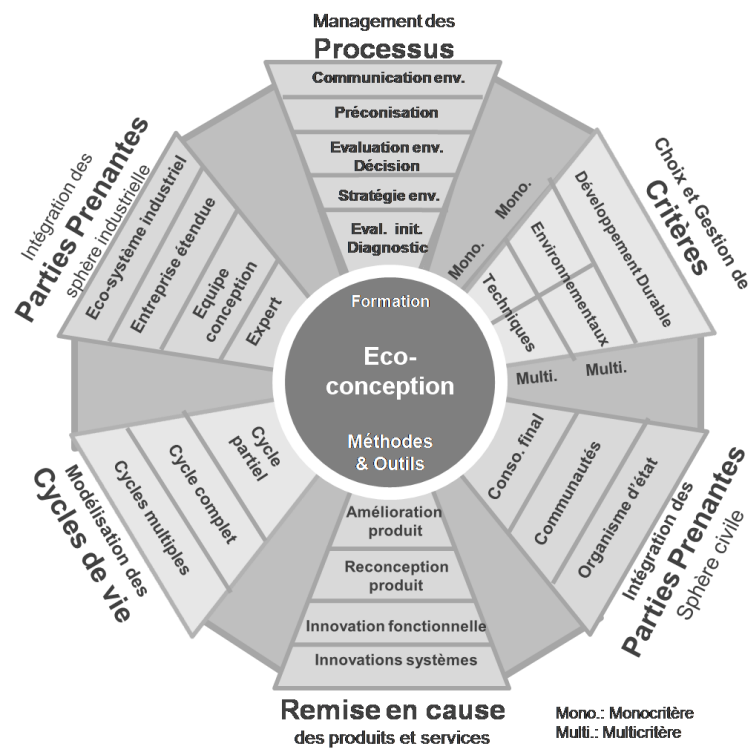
Management des
Processus

Communication env.
Préconisation
Evaluation env. Décision
Stratégie env.
Eval. init. Diagnostic

Choix et Gestion de
Critères

Mono.
Mono.
Développement Durable
Environnementaux
Techniques
Multi.
Multi.

Intégration des
Parties Prenantes
sphère industrielle

Eco-système industriel
Entreprise étendue
Equipe conception
Expert

Formation
Eco-conception
Méthodes & Outils

Modélisation des
Cycles de vie

Cycles multiples
Cycle complet
Cycle partiel

Amélioration produit
Reconception produit
Innovation fonctionnelle
Innovations systèmes

Conso. final
Communautés
Organisme d'état

Intégration des
Parties Prenantes
Sphère civile

Remise en cause
des produits et services

Mono.: Monocritère
Multi.: Multicritère